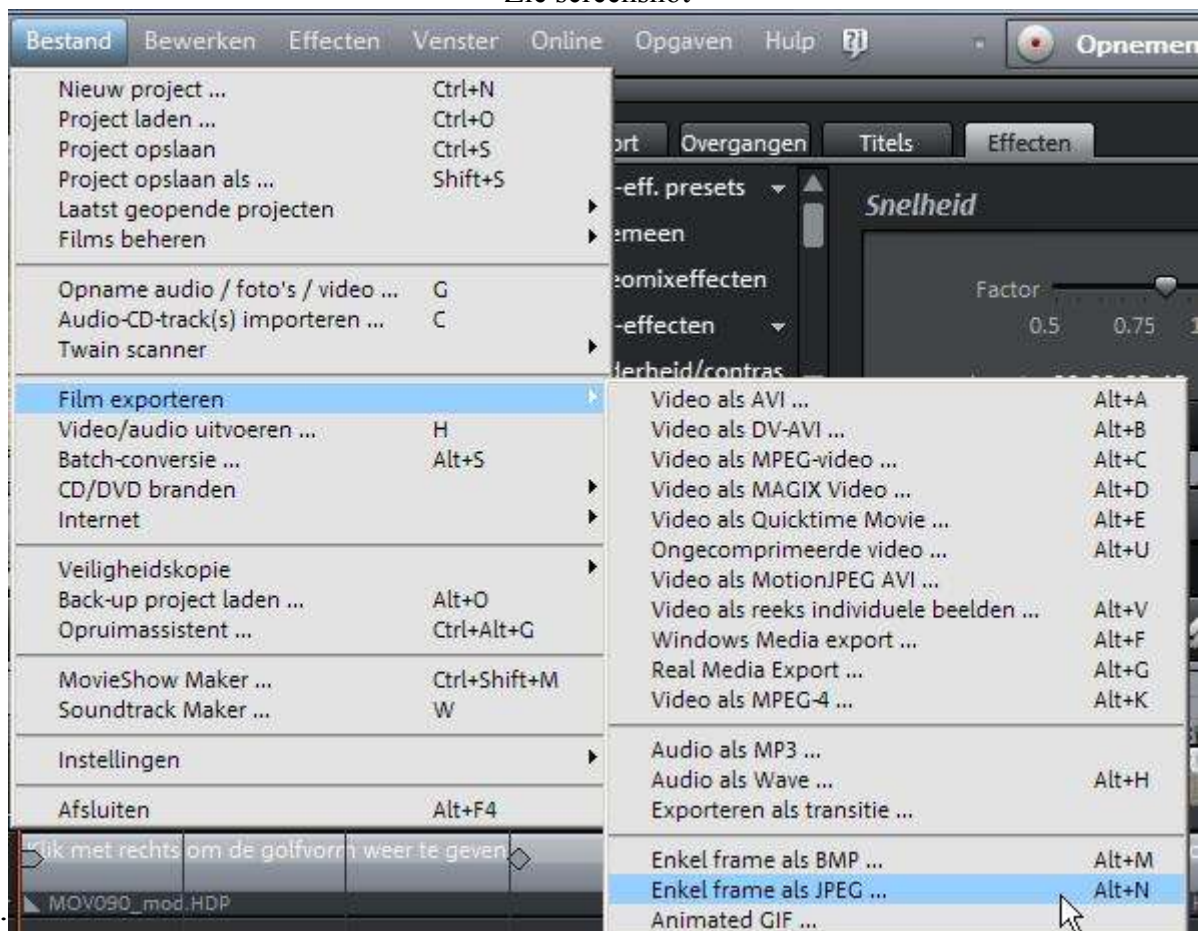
Zie screenshot

Bestand Bewerken Effecten Venster Online Opgaven Hulp Opnemen

Nieuw project ... Ctrl+N
Project laden ... Ctrl+O
Project opslaan Ctrl+S
Project opslaan als ... Shift+S
Laatst geopende projecten
Films beheren

Opname audio / foto's / video ... G
Audio-CD-track(s) importeren ... C
Twain scanner

Film exporteren
Video/audio uitvoeren ... H
Batch-conversie ... Alt+S
CD/DVD branden
Internet

Veiligheidskopie
Back-up project laden ... Alt+O
Opruimassistent ... Ctrl+Alt+G

MovieShow Maker ... Ctrl+Shift+M
Soundtrack Maker ... W

Instellingen

Afsluiten Alt+F4

Video als AVI ... Alt+A
Video als DV-AVI ... Alt+B
Video als MPEG-video ... Alt+C
Video als MAGIX Video ... Alt+D
Video als Quicktime Movie ... Alt+E
Ongecomprimeerde video ... Alt+U
Video als MotionJPEG AVI ...
Video als reeks individuele beelden ... Alt+V
Windows Media export ... Alt+F
Real Media Export ... Alt+G
Video als MPEG-4 ... Alt+K

Audio als MP3 ...
Audio als Wave ... Alt+H
Exporteren als transitie ...

Enkel frame als BMP ... Alt+M
Enkel frame als JPEG ... Alt+N
Animated GIF ...

rt Overgangen Titels Effecten
-eff. presets
emeen
eomixeffecten
-effecten
lerheid/contras
Snelheid
Factor
0.5 0.75 1

Klik met rechts om de golfvorm weer te geven
MOV090_mod.HDP